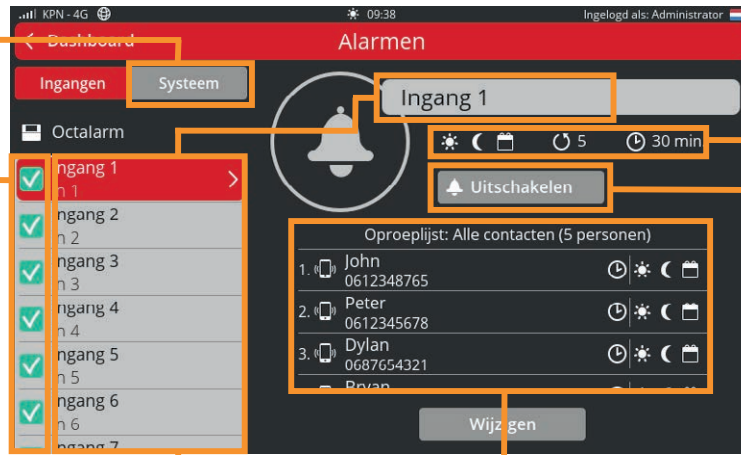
KPN - 4G 09:38 Ingelogd als: Administrator

Dashboard

Alarmen

Ingangen

Systeem

Octalarm

Ingang 1
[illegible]n 1

Ingang 2
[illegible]n 2

Ingang 3
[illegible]n 3

Ingang 4
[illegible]n 4

Ingang 5
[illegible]n 5

Ingang 6
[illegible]n 6

Ingang 7

Ingang 1

5 30 min

Uitschakelen

Oproeplijst: Alle contacten (5 personen)

1. John
0612348765

2. Peter
0612345678

3. Dylan
0687654321

Bryan

Wijzigen